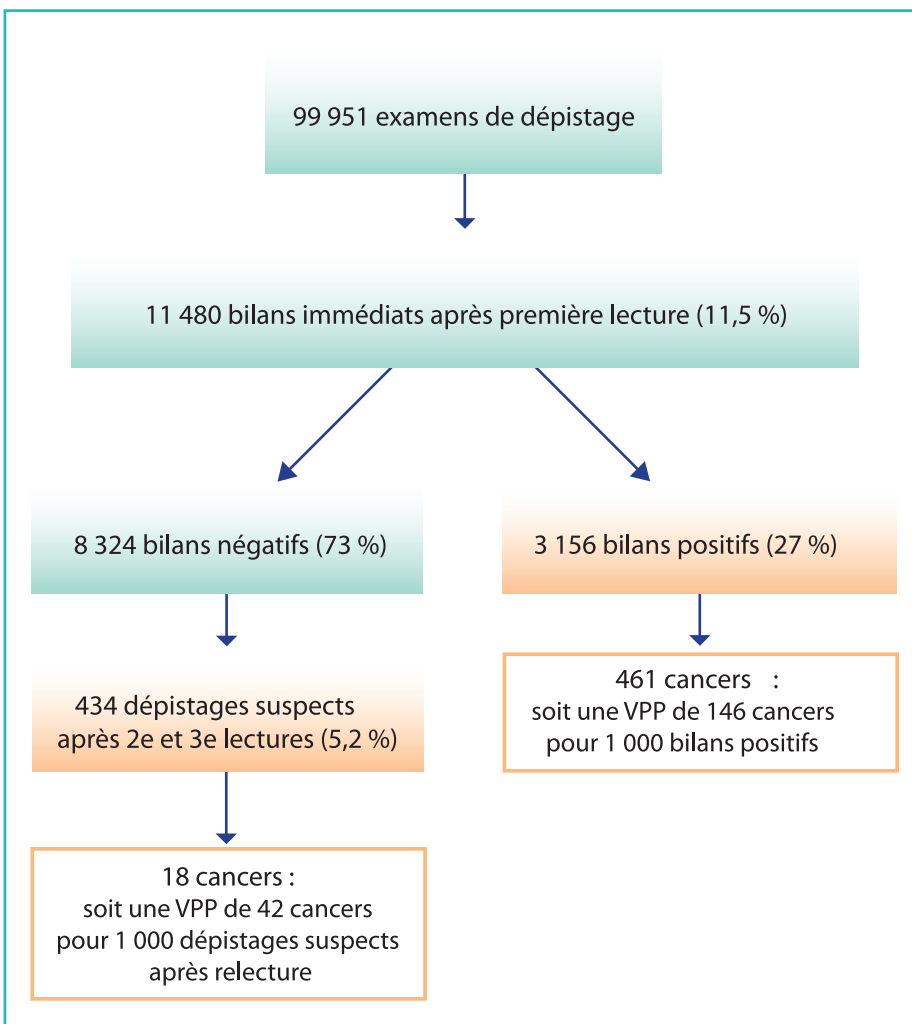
99 951 examens de dépistage

11 480 bilans immédiats après première lecture (11,5 %)

8 324 bilans négatifs (73 %)

3 156 bilans positifs (27 %)

434 dépistages suspects après 2e et 3e lectures (5,2 %)

461 cancers : soit une VPP de 146 cancers pour 1 000 bilans positifs

18 cancers : soit une VPP de 42 cancers pour 1 000 dépistages suspects après relecture